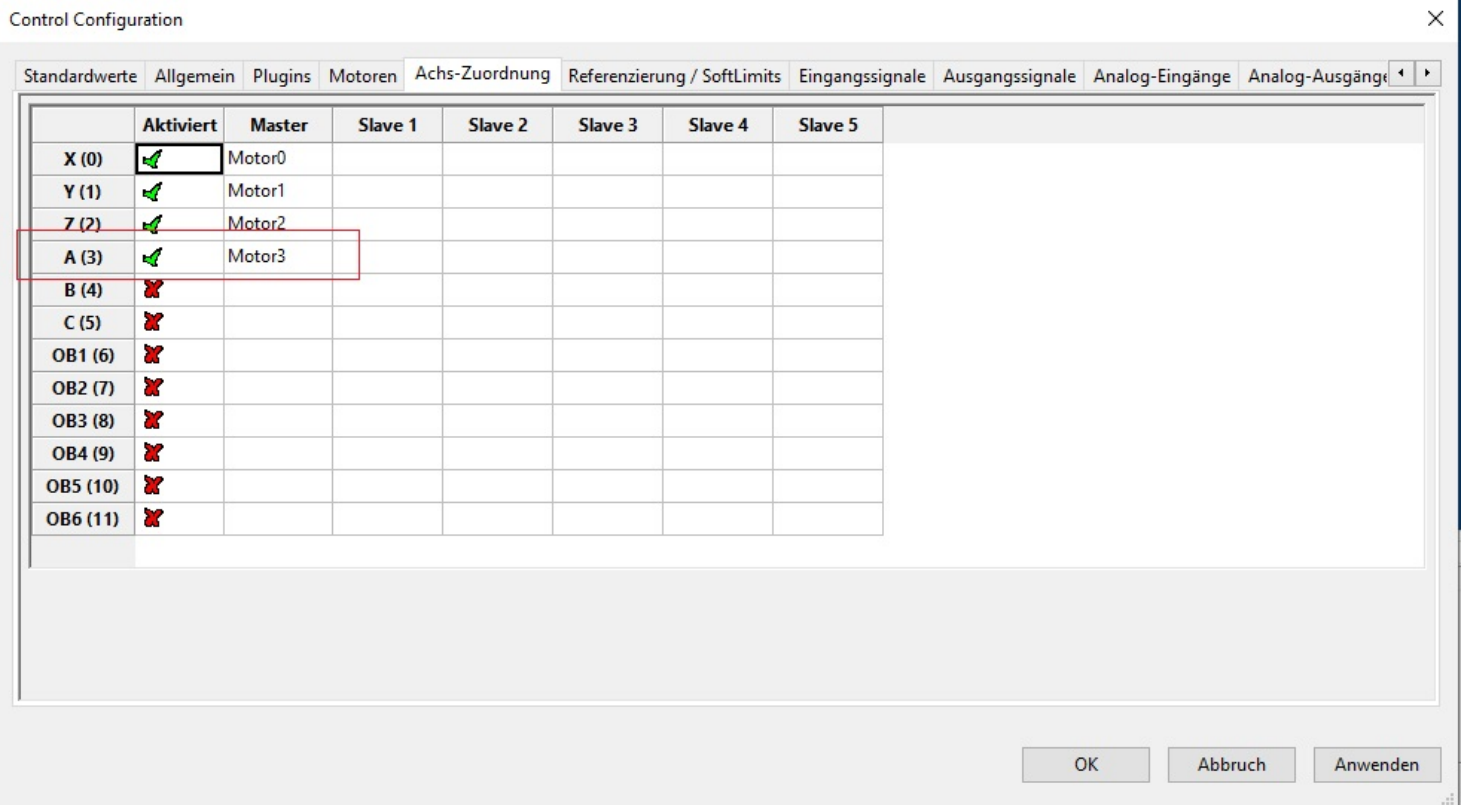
Control Configuration

×

Standardwerte | Allgemein | Plugins | Motoren | Achs-Zuordnung | Referenzierung / SoftLimits | Eingangssignale | Ausgangssignale | Analog-Eingänge | Analog-Ausgänge

| | Aktiviert | Master | Slave 1 | Slave 2 | Slave 3 | Slave 4 | Slave 5 |
|---|---|---|---|---|---|---|---|
| X (0) | ✓ | Motor0 | | | | | |
| Y (1) | ✓ | Motor1 | | | | | |
| Z (2) | ✓ | Motor2 | | | | | |
| A (3) | ✓ | Motor3 | | | | | |
| B (4) | ✗ | | | | | | |
| C (5) | ✗ | | | | | | |
| OB1 (6) | ✗ | | | | | | |
| OB2 (7) | ✗ | | | | | | |
| OB3 (8) | ✗ | | | | | | |
| OB4 (9) | ✗ | | | | | | |
| OB5 (10) | ✗ | | | | | | |
| OB6 (11) | ✗ | | | | | | |

OK | Abbruch | Anwenden